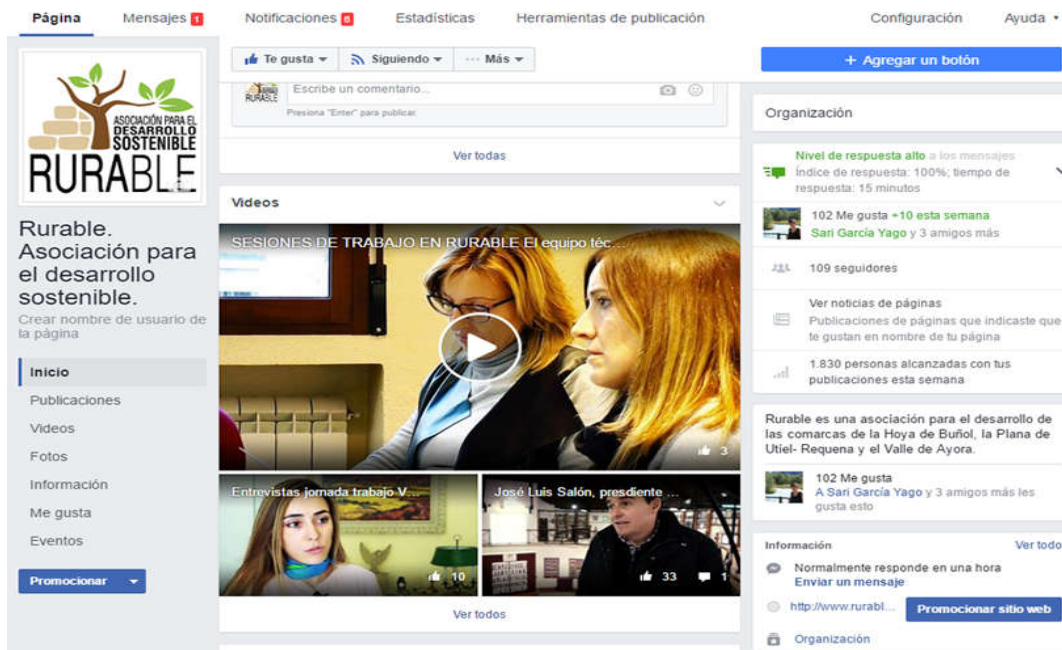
Página Mensajes 1 Notificaciones 6 Estadísticas Herramientas de publicación Configuración Ayuda

ASOCIACIÓN PARA EL DESARROLLO SOSTENIBLE
RURABLE

Rurable. Asociación para el desarrollo sostenible.
Crear nombre de usuario de la página

Inicio
Publicaciones
Videos
Fotos
Información
Me gusta
Eventos

Promocionar

Te gusta Siguiendo ··· Más

Escribe un comentario...
Presiona "Enter" para publicar.

Ver todas

Videos

SESIONES DE TRABAJO EN RURABLE El equipo téc...
3

Entrevistas jornada trabajo V...
10

José Luis Salón, presidente ...
33 1

Ver todos

+ Agregar un botón

Organización

Nivel de respuesta alto a los mensajes
Índice de respuesta: 100%; tiempo de respuesta: 15 minutos

102 Me gusta +10 esta semana
Sari García Yago y 3 amigos más

109 seguidores

Ver noticias de páginas
Publicaciones de páginas que indicaste que te gustan en nombre de tu página

1.830 personas alcanzadas con tus publicaciones esta semana

Rurable es una asociación para el desarrollo de las comarcas de la Hoya de Buñol, la Plana de Utiel- Requena y el Valle de Ayora.

102 Me gusta
A Sari García Yago y 3 amigos más les gusta esto

Información Ver todo

Normalmente responde en una hora
Enviar un mensaje

http://www.rurabl... Promocionar sitio web

Organización